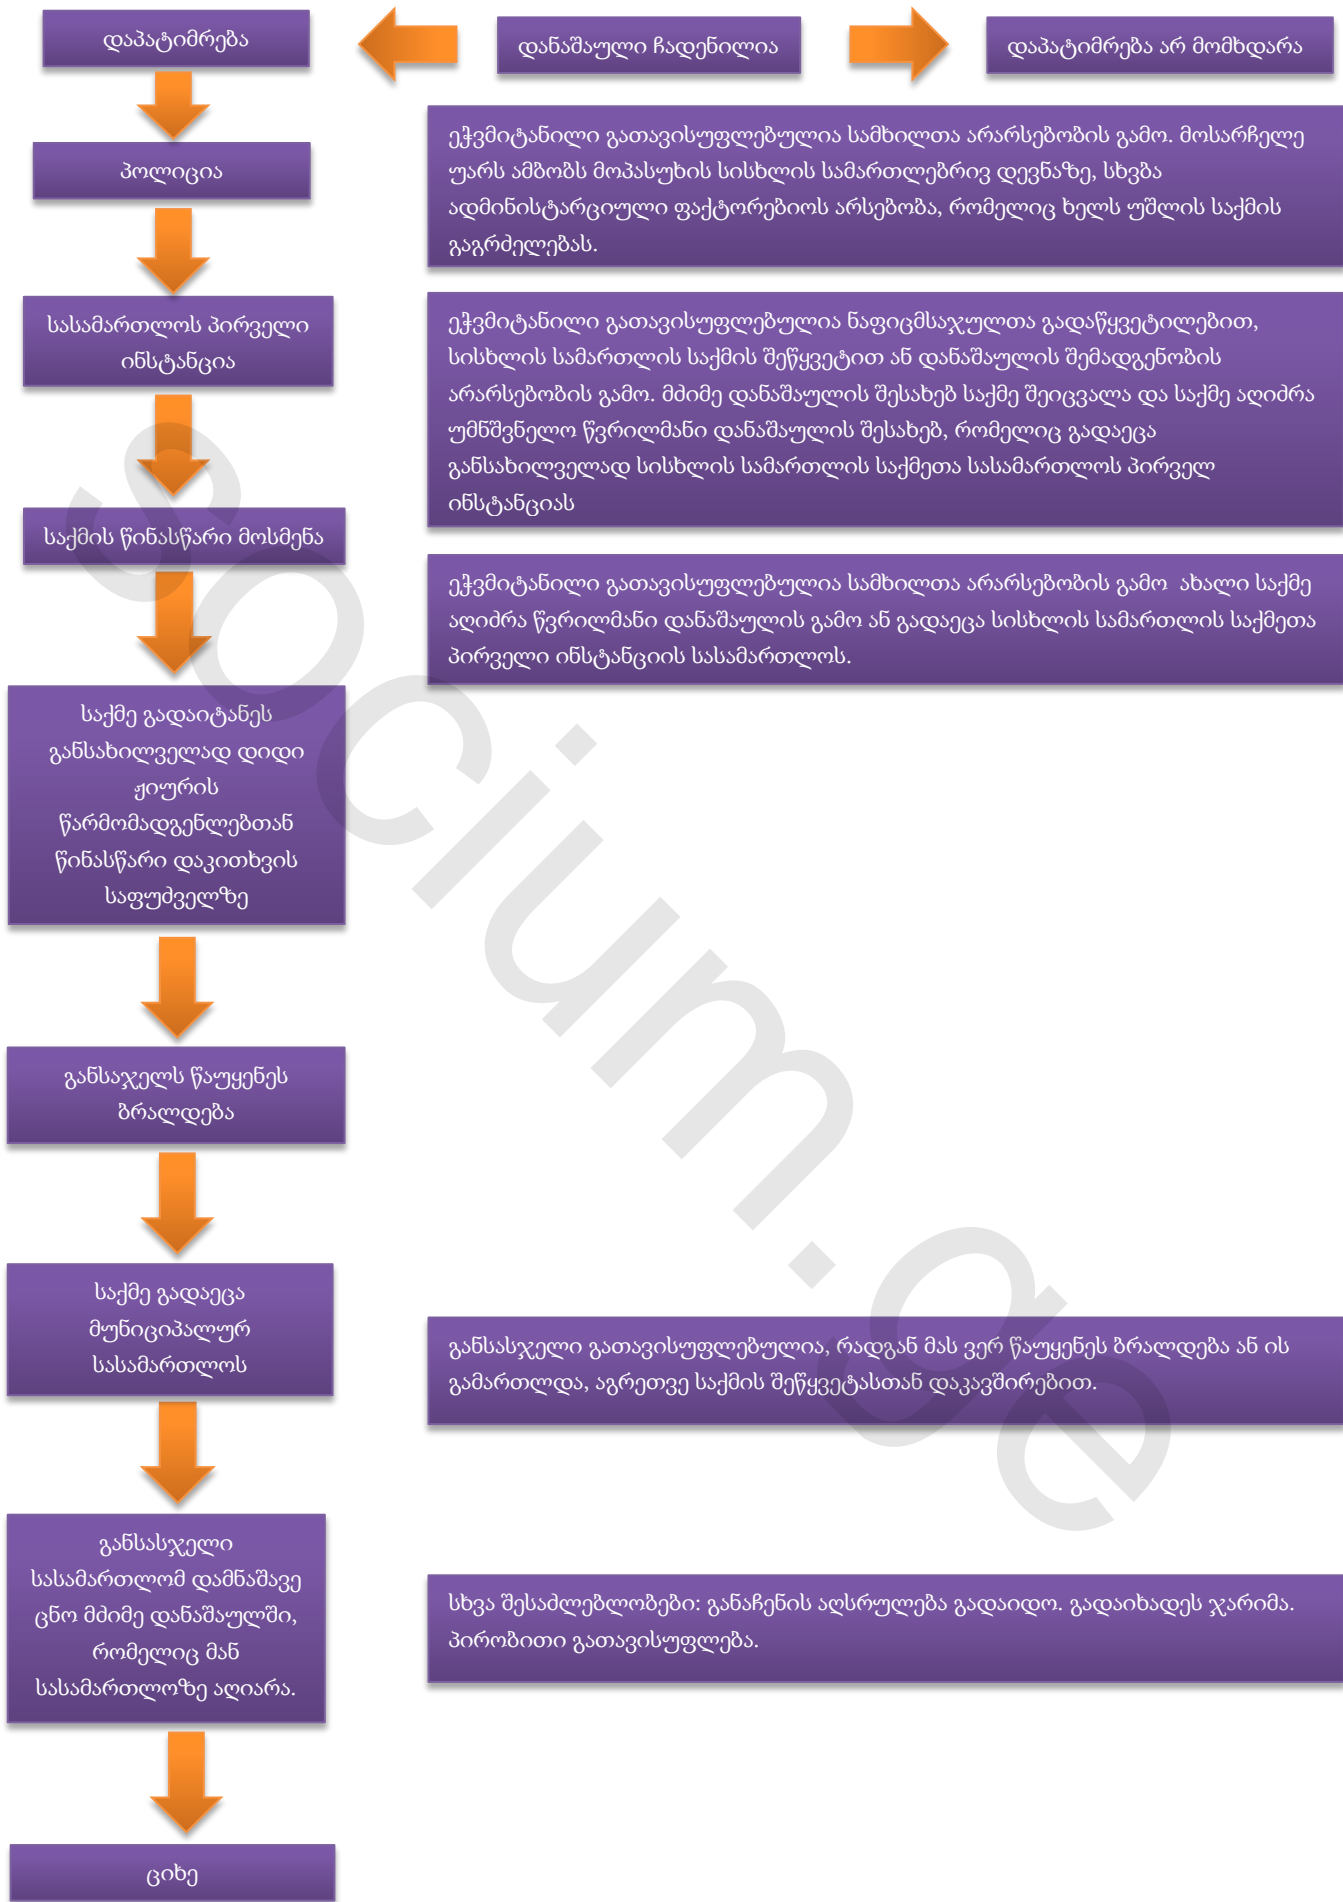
დაპატიმრება

დანაშაული ჩადენილია

დაპატიმრება არ მომხდარა

პოლიცია

ეჭვმიტანილი გათავისუფლებულია სამხილთა არარსებობის გამო. მოსარჩელე უარს ამბობს მოპასუხის სისხლის სამართლებრივ დევნაზე, სხვა ადმინისტარციული ფაქტორებიოს არსებობა, რომელიც ხელს უშლის საქმის გაგრძელებას.

სასამართლოს პირველი ინსტანცია

ეჭვმიტანილი გათავისუფლებულია ნაფიცმსაჯულთა გადაწყვეტილებით, სისხლის სამართლის საქმის შეწყვეტით ან დანაშაულის შემადგენობის არარსებობის გამო. მძიმე დანაშაულის შესახებ საქმე შეიცვალა და საქმე აღიძრა უმნიშვნელო წვრილმანი დანაშაულის შესახებ, რომელიც გადაეცა განსახილველად სისხლის სამართლის საქმეთა სასამართლოს პირველ ინსტანციას

საქმის წინასწარი მოსმენა

ეჭვმიტანილი გათავისუფლებულია სამხილთა არარსებობის გამო ახალი საქმე აღიძრა წვრილმანი დანაშაულის გამო ან გადაეცა სისხლის სამართლის საქმეთა პირველი ინსტანციის სასამართლოს.

საქმე გადაიტანეს განსახილველად დიდი ჟიურის წარმომადგენლებთან წინასწარი დაკითხვის საფუძველზე

განსაჯელს წაუყენეს ბრალდება

საქმე გადაეცა მუნიციპალურ სასამართლოს

განსასჯელი გათავისუფლებულია, რადგან მას ვერ წაუყენეს ბრალდება ან ის გამართლდა, აგრეთვე საქმის შეწყვეტასთან დაკავშირებით.

განსასჯელი სასამართლომ დამნაშავე ცნო მძიმე დანაშაულში, რომელიც მან სასამართლოზე აღიარა.

სხვა შესაძლებლობები: განაჩენის აღსრულება გადაიდო. გადაიხადეს ჯარიმა. პირობითი გათავისუფლება.

ციხე

socium.ge